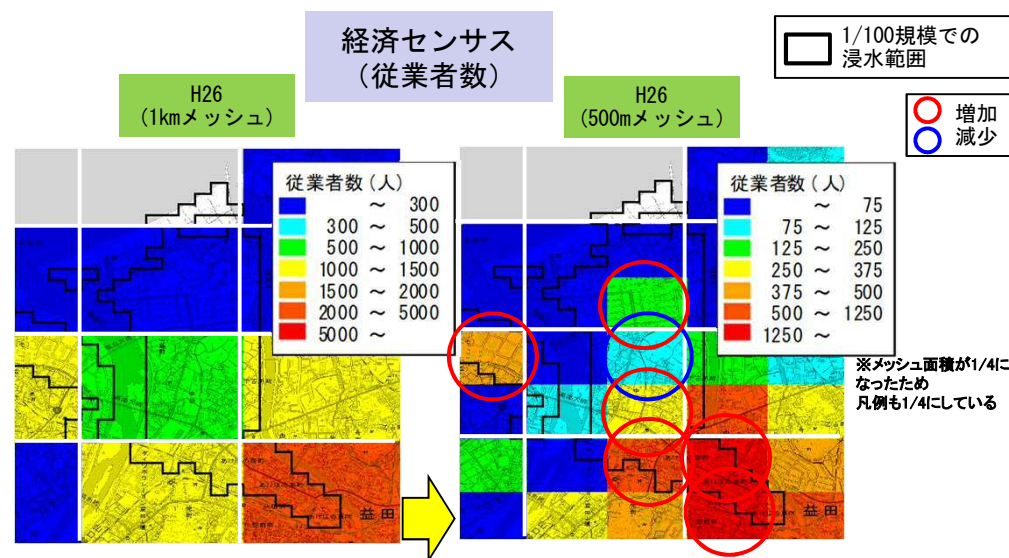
経済センサス
（従業者数）

1/100規模での
浸水範囲

H26
（1kmメッシュ）

H26
（500mメッシュ）

増加
減少

従業者数（人）

| | | |
|---|---|---|
| | ～ | 300 |
| 300 | ～ | 500 |
| 500 | ～ | 1000 |
| 1000 | ～ | 1500 |
| 1500 | ～ | 2000 |
| 2000 | ～ | 5000 |
| 5000 | ～ | |

従業者数（人）

| | | |
|---|---|---|
| | ～ | 75 |
| 75 | ～ | 125 |
| 125 | ～ | 250 |
| 250 | ～ | 375 |
| 375 | ～ | 500 |
| 500 | ～ | 1250 |
| 1250 | ～ | |

※メッシュ面積が1/4になったため
凡例も1/4にしている

益田

益田